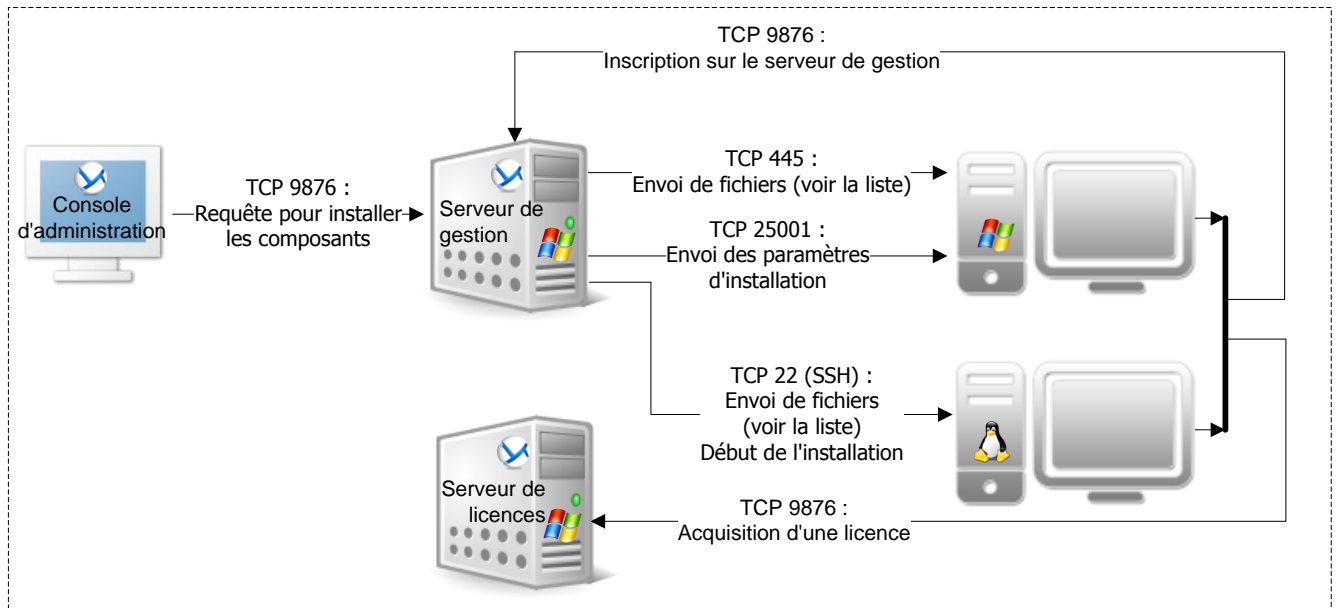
TCP 9876 :
Inscription sur le serveur de gestion

Console d'administration

TCP 9876 :
Requête pour installer les composants

Serveur de gestion

TCP 445 :
Envoi de fichiers (voir la liste)

TCP 25001 :
Envoi des paramètres d'installation

TCP 22 (SSH) :
Envoi de fichiers (voir la liste)
Début de l'installation

Serveur de licences

TCP 9876 :
Acquisition d'une licence